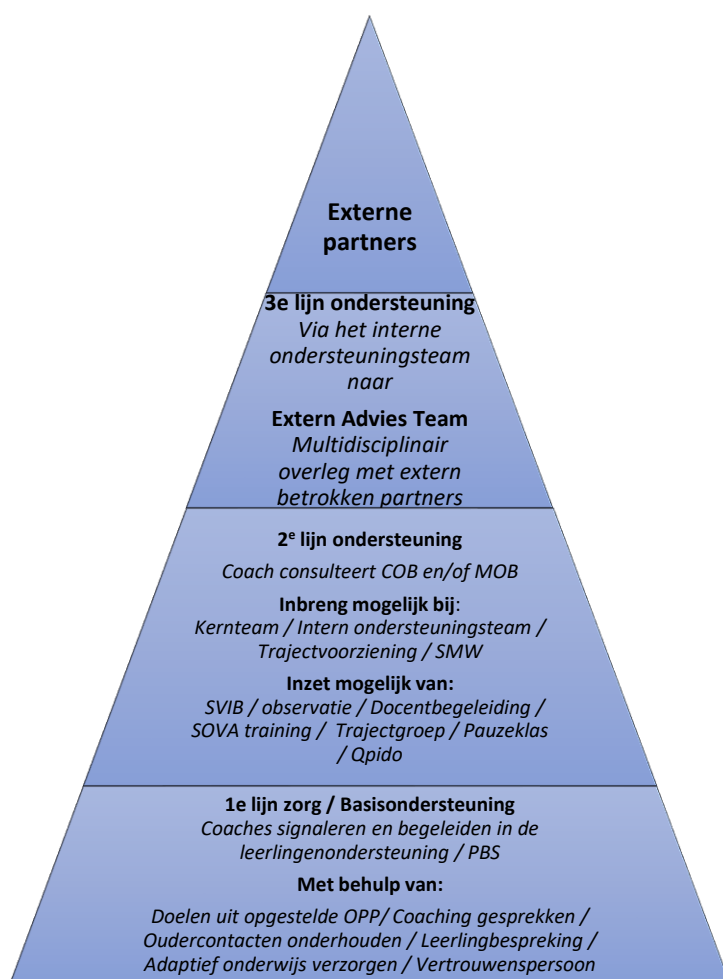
Externe partners

3e lijn ondersteuning
Via het interne ondersteuningsteam naar

Extern Advies Team
Multidisciplinair overleg met extern betrokken partners

2$^{e}$ lijn ondersteuning

Coach consulteert COB en/of MOB

Inbreng mogelijk bij:
Kernteam / Intern ondersteuningsteam / Trajectvoorziening / SMW

Inzet mogelijk van:
SVIB / observatie / Docentbegeleiding / SOVA training / Trajectgroep / Pauzeklas / Qpido

1e lijn zorg / Basisondersteuning
Coaches signaleren en begeleiden in de leerlingenondersteuning / PBS

Met behulp van:

Doelen uit opgestelde OPP/ Coaching gesprekken / Oudercontacten onderhouden / Leerlingbespreking / Adaptief onderwijs verzorgen / Vertrouwenspersoon